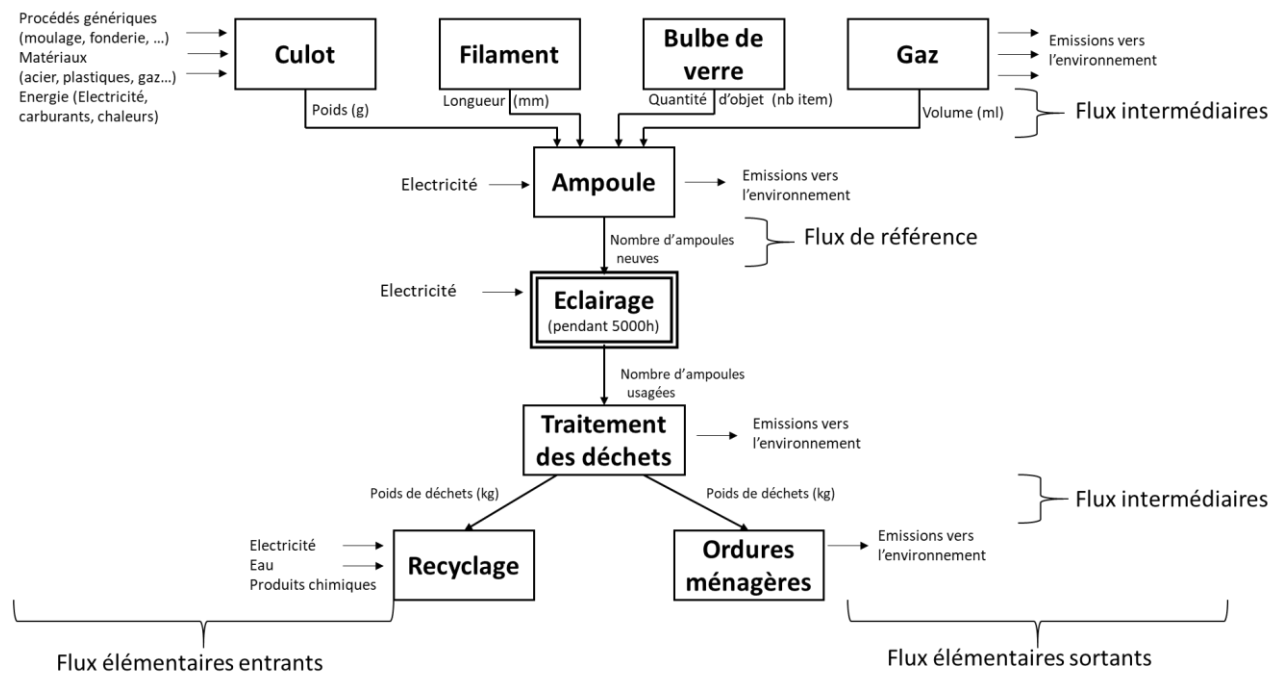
Procédés génériques (moulage, fonderie, …)
Matériaux (acier, plastiques, gaz…)
Energie (Electricité, carburants, chaleurs)

Culot

Filament

Bulbe de verre

Gaz

Emissions vers l'environnement

Poids (g)

Longueur (mm)

Quantité d'objet (nb item)

Volume (ml)

Flux intermédiaires

Electricité

Ampoule

Emissions vers l'environnement

Nombre d'ampoules neuves

Flux de référence

Electricité

Eclairage
(pendant 5000h)

Nombre d'ampoules usagées

Traitement des déchets

Emissions vers l'environnement

Poids de déchets (kg)

Poids de déchets (kg)

Flux intermédiaires

Electricité
Eau
Produits chimiques

Recyclage

Ordures ménagères

Emissions vers l'environnement

Flux élémentaires entrants

Flux élémentaires sortants